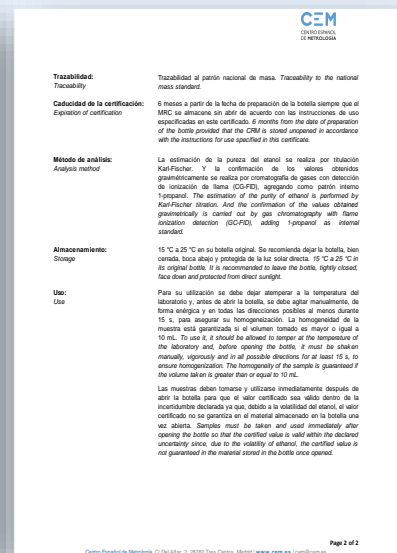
CEM
CENTRO ESPAÑOL DE METROLOGÍA

**Trazabilidad:**
*Traceability*

Trazabilidad al patrón nacional de masa. *Traceability to the national mass standard.*

**Caducidad de la certificación:**
*Expiration of certification*

6 meses a partir de la fecha de preparación de la botella siempre que el MRC se almacene sin abrir de acuerdo con las instrucciones de uso especificadas en este certificado. *6 months from the date of preparation of the bottle provided that the CRM is stored unopened in accordance with the instructions for use specified in this certificate.*

**Método de análisis:**
*Analysis method*

La estimación de la pureza del etanol se realiza por titulación Karl-Fischer. Y la confirmación de los valores obtenidos gravimétricamente se realiza por cromatografía de gases con detección de ionización de llama (CG-FID), agregando como patrón interno 1-propanol. *The estimation of the purity of ethanol is performed by Karl-Fischer titration. And the confirmation of the values obtained gravimetrically is carried out by gas chromatography with flame ionization detection (GC-FID), adding 1-propanol as internal standard.*

**Almacenamiento:**
*Storage*

15 °C a 25 °C en su botella original. Se recomienda dejar la botella, bien cerrada, boca abajo y protegida de la luz solar directa. *15 °C a 25 °C in its original bottle. It is recommended to leave the bottle, tightly closed, face down and protected from direct sunlight.*

**Uso:**
*Use*

Para su utilización se debe dejar atemperar a la temperatura del laboratorio y, antes de abrir la botella, se debe agitar manualmente, de forma enérgica y en todas las direcciones posibles al menos durante 15 s, para asegurar su homogeneización. La homogeneidad de la muestra está garantizada si el volumen tomado es mayor o igual a 10 mL. *To use it, it should be allowed to temper at the temperature of the laboratory and, before opening the bottle, it must be shaken manually, vigorously and in all possible directions for at least 15 s, to ensure homogenization. The homogeneity of the sample is guaranteed if the volume taken is greater than or equal to 10 mL.*

Las muestras deben tomarse y utilizarse inmediatamente después de abrir la botella para que el valor certificado sea válido dentro de la incertidumbre declarada ya que, debido a la volatilidad del etanol, el valor certificado no se garantiza en el material almacenado en la botella una vez abierta. *Samples must be taken and used immediately after opening the bottle so that the certified value is valid within the declared uncertainty since, due to the volatility of ethanol, the certified value is not guaranteed in the material stored in the bottle once opened.*

**Page 2 of 2**

Centro Español de Metrología. C/ Del Alfar, 2. 28760 Tres Cantos. Madrid | **www.cem.es** | cem@cem.es